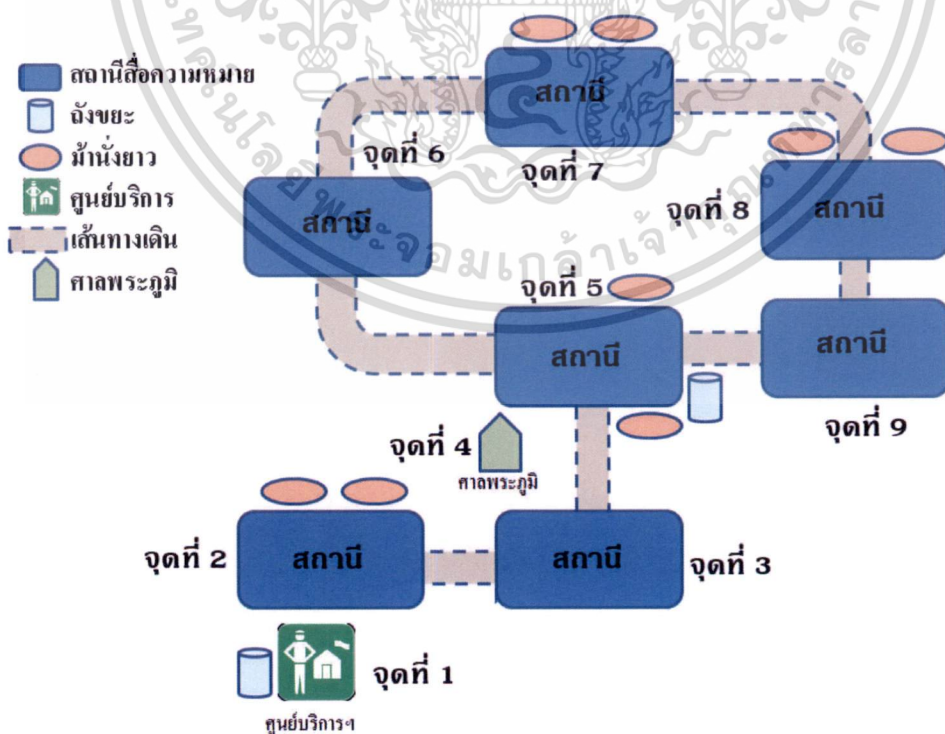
สถานีสื่อความหมาย
ถังขยะ
ม้านั่งยาว
ศูนย์บริการ
เส้นทางเดิน
ศาลพระภูมิ

สถานี
จุดที่ 7

จุดที่ 6
สถานี

จุดที่ 8
สถานี

จุดที่ 5
สถานี

สถานี
จุดที่ 9

จุดที่ 4
ศาลพระภูมิ

จุดที่ 2
สถานี

สถานี
จุดที่ 3

จุดที่ 1
ศูนย์บริการฯ